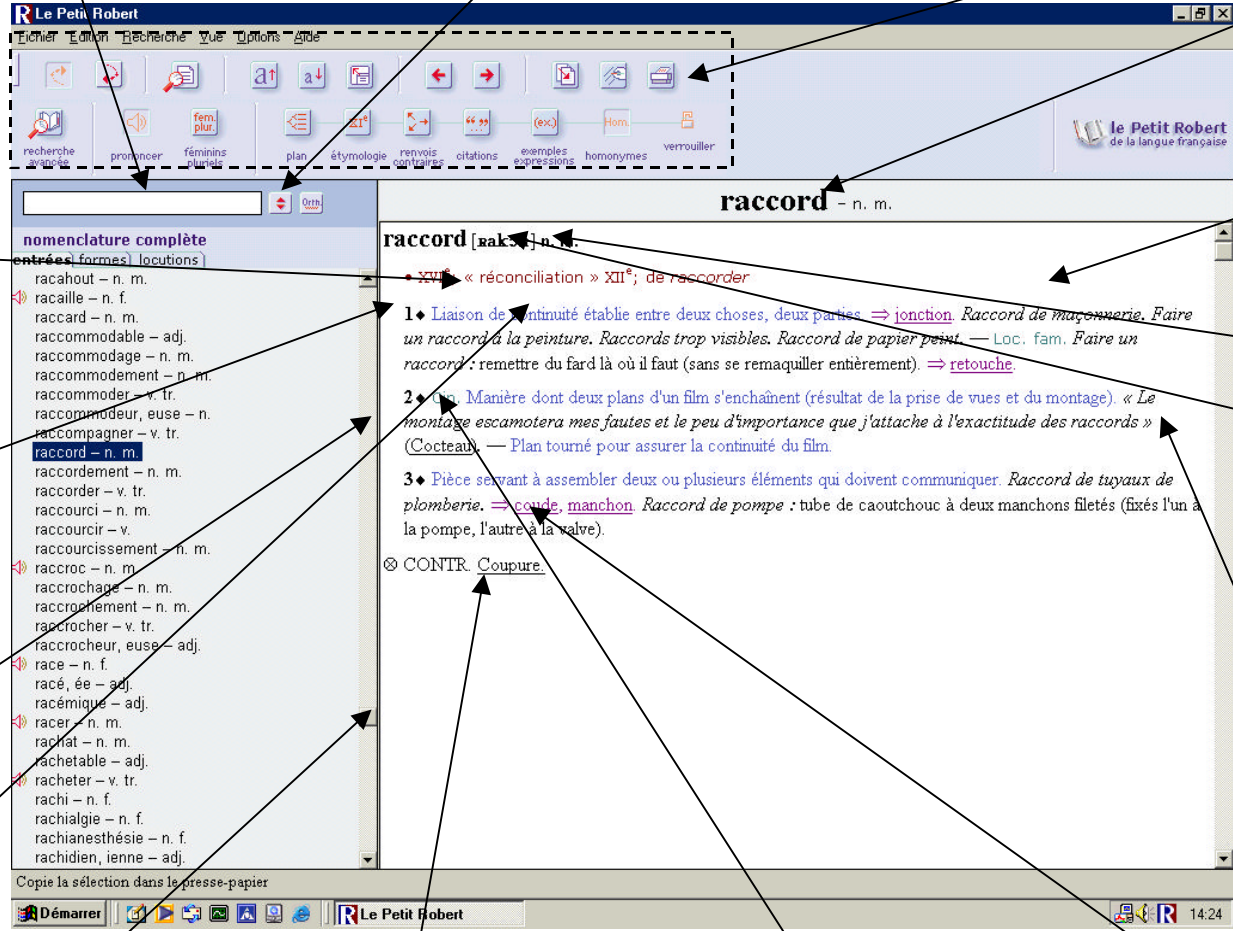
Le Petit Robert

Fichier Edition Recherche Vue Options Aide

recherche avancée prononcer fem. plur. féminins pluriels plan XI$^e$ étymologie renvois contraires « » citations (ex.) exemples expressions Hom. homonymes verrouiller

le Petit Robert de la langue française

Orth

nomenclature complète

entrées formes locutions

racahout – n. m.
racaille – n. f.
raccard – n. m.
raccommodable – adj.
raccommodage – n. m.
raccommodement – n. m.
raccommoder – v. tr.
raccommodeur, euse – n.
raccompagner – v. tr.
raccord – n. m.
raccordement – n. m.
raccorder – v. tr.
raccourci – n. m.
raccourcir – v.
raccourcissement – n. m.
raccroc – n. m.
raccrochage – n. m.
raccrochement – n. m.
raccrocher – v. tr.
raccrocheur, euse – adj.
race – n. f.
racé, ée – adj.
racémique – adj.
racer – n. m.
rachat – n. m.
rachetable – adj.
racheter – v. tr.
rachi – n. f.
rachialgie – n. f.
rachianesthésie – n. f.
rachidien, ienne – adj.

raccord – n. m.

raccord [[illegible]] n. m.

• XVI$^e$; « réconciliation » XII$^e$; de raccorder

1◆ Liaison de continuité établie entre deux choses, deux parties. ⇒ jonction. Raccord de maçonnerie. Faire un raccord à la peinture. Raccords trop visibles. Raccord de papier peint. — Loc. fam. Faire un raccord : remettre du fard là où il faut (sans se remaquiller entièrement). ⇒ retouche.

2◆ Cin. Manière dont deux plans d'un film s'enchaînent (résultat de la prise de vues et du montage). « Le montage escamotera mes fautes et le peu d'importance que j'attache à l'exactitude des raccords » (Cocteau). — Plan tourné pour assurer la continuité du film.

3◆ Pièce servant à assembler deux ou plusieurs éléments qui doivent communiquer. Raccord de tuyaux de plomberie. ⇒ coude, manchon. Raccord de pompe : tube de caoutchouc à deux manchons filetés (fixés l'un à la pompe, l'autre à la valve).

⊗ CONTR. Coupure.

Copie la sélection dans le presse-papier

Démarrer Le Petit Robert 14:24